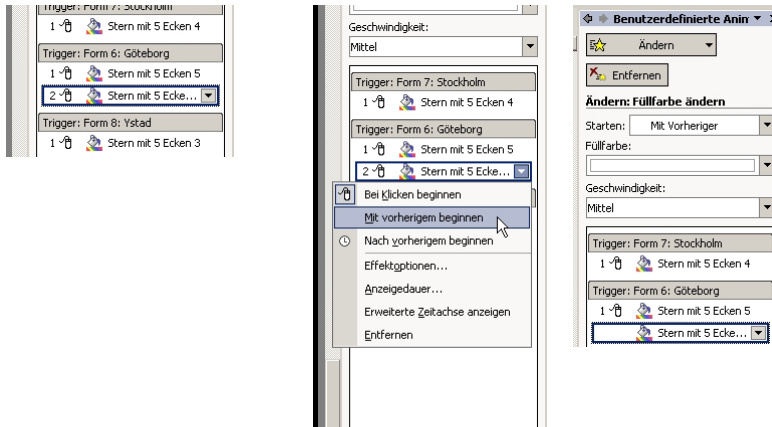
Trigger: Form 7: Stockholm
1 Stern mit 5 Ecken 4
Trigger: Form 6: Göteborg
1 Stern mit 5 Ecken 5
2 Stern mit 5 Ecke...
Trigger: Form 8: Ystad
1 Stern mit 5 Ecken 3

Geschwindigkeit:
Mittel
Trigger: Form 7: Stockholm
1 Stern mit 5 Ecken 4
Trigger: Form 6: Göteborg
1 Stern mit 5 Ecken 5
2 Stern mit 5 Ecke...
Bei Klicken beginnen
Mit vorherigem beginnen
Nach vorherigem beginnen
Effektoptionen...
Anzeigedauer...
Erweiterte Zeitachse anzeigen
Entfernen

Benutzerdefinierte Anin
Ändern
Entfernen
Ändern: Füllfarbe ändern
Starten: Mit Vorheriger
Füllfarbe:
Geschwindigkeit:
Mittel
Trigger: Form 7: Stockholm
1 Stern mit 5 Ecken 4
Trigger: Form 6: Göteborg
1 Stern mit 5 Ecken 5
Stern mit 5 Ecke...